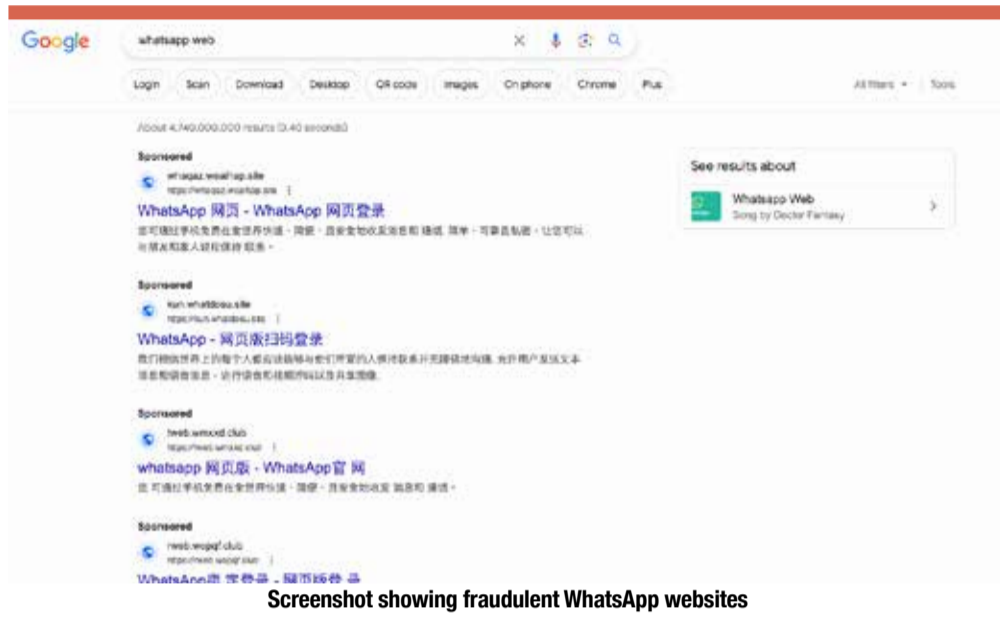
Google

whatsapp web

Login Scan Download Desktop QR code Images On phone Chrome Plus

All filters Tools

About 4,740,000,000 results (0.40 seconds)

Sponsored

whagaz.wsaihap.site
https://whagaz.wsaihap.site

WhatsApp 网页 - WhatsApp 网页登录

您可通过手机免费在全世界快速、简便、且安全地收发消息和 通话, 简单、可靠且私密, 让您可以与朋友和家人轻松保持 联系。

Sponsored

kun.whatdosu.site
https://kun.whatdosu.site

WhatsApp - 网页版扫码登录

我们相信世界上的每个人都应该能够与他们所爱的人保持联系并无障碍地沟通。允许用户发送文本消息和语音信息、进行语音和视频通话以及共享图像。

Sponsored

hweb.wmoxd.club
https://hweb.wmoxd.club

whatsapp 网页版 - WhatsApp官 网

您 可通过手机免费在全世界快速、简便、且安全地收发 消息和 通话。

Sponsored

rweb.wcpqf.club
https://rweb.wcpqf.club

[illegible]

See results about

Whatsapp Web
Song by Doctor Fantasy

Screenshot showing fraudulent WhatsApp websites